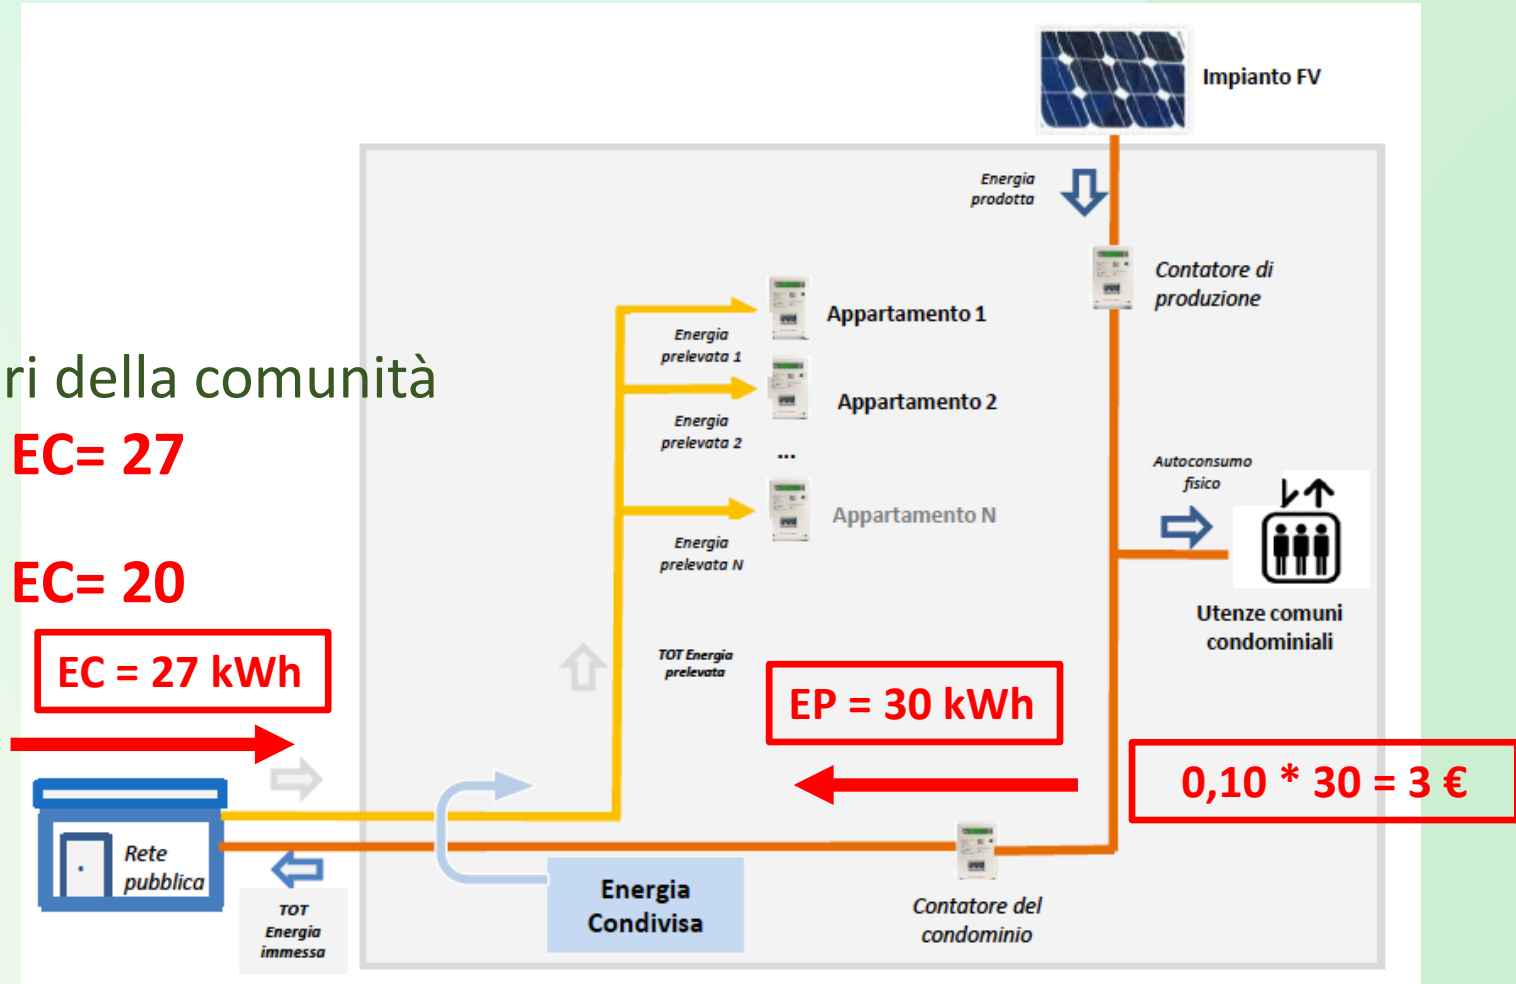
Impianto FV

Energia prodotta

Contatore di produzione

Appartamento 1

Energia prelevata 1

Appartamento 2

Energia prelevata 2

...

Appartamento N

Energia prelevata N

ri della comunità

EC= 27

EC= 20

EC = 27 kWh

Autoconsumo fisico

Utenze comuni condominiali

TOT Energia prelevata

EP = 30 kWh

0,10 * 30 = 3 €

Rete pubblica

TOT Energia immessa

Energia Condivisa

Contatore del condominio